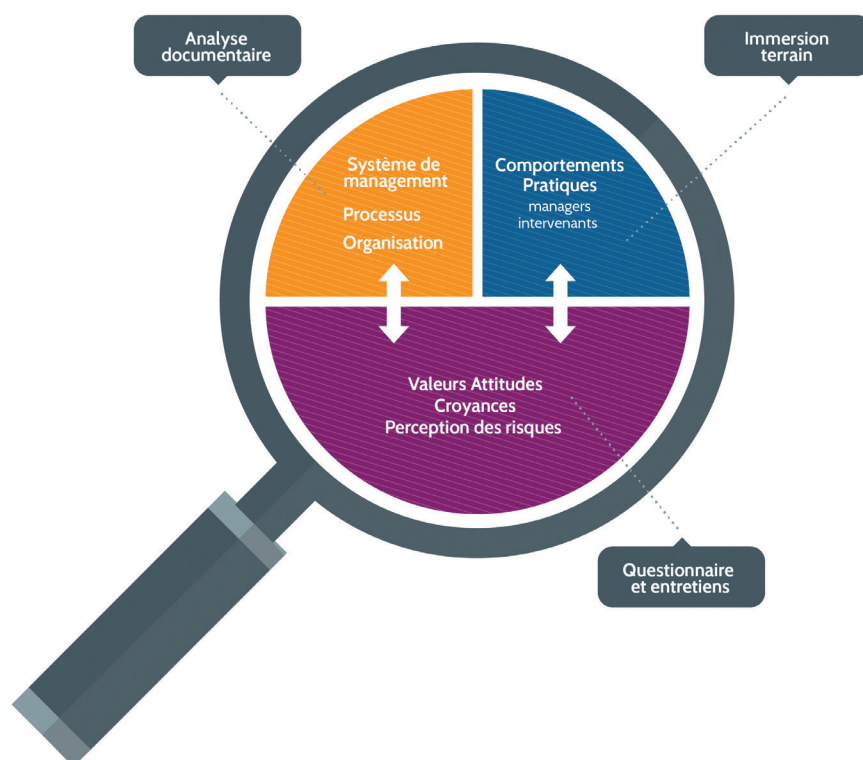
Analyse documentaire

Immersion terrain

Système de management
Processus
Organisation

Comportements
Pratiques
managers
intervenants

Valeurs Attitudes
Croyances
Perception des risques

Questionnaire et entretiens